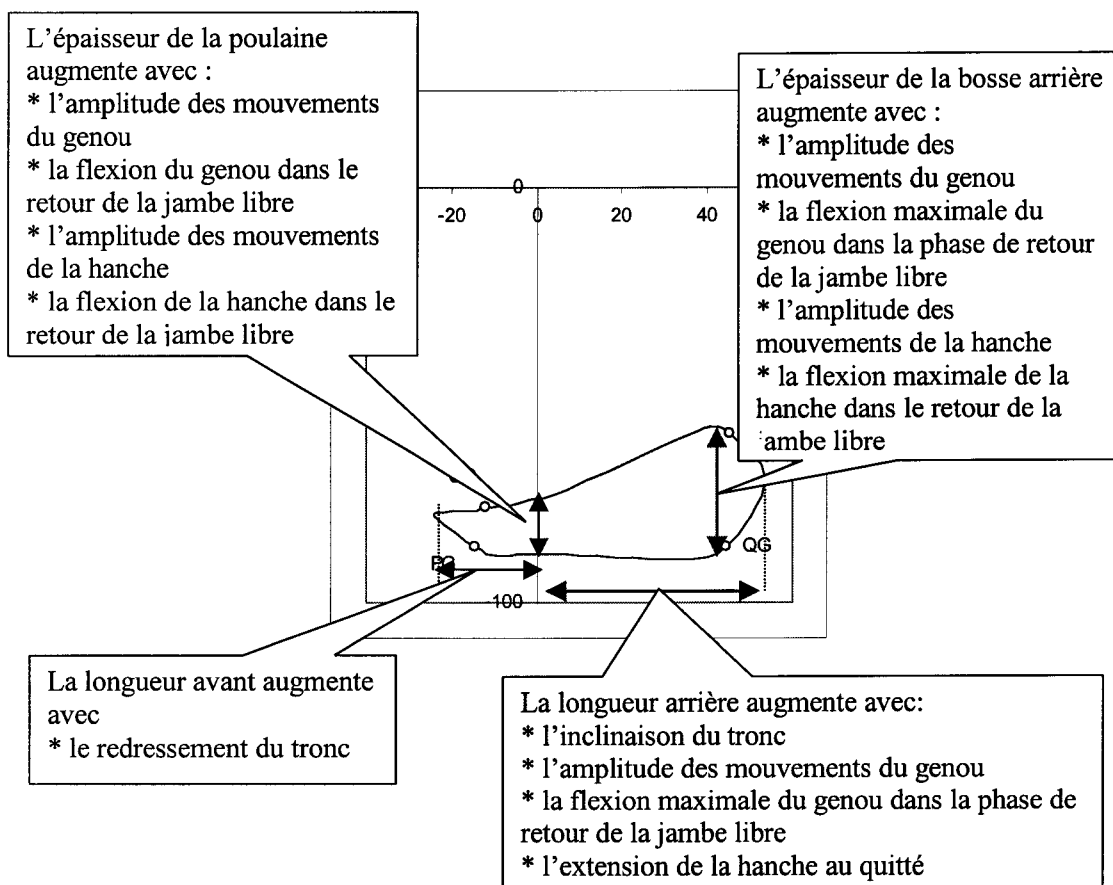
L'épaisseur de la poulaine augmente avec :
* l'amplitude des mouvements du genou
* la flexion du genou dans le retour de la jambe libre
* l'amplitude des mouvements de la hanche
* la flexion de la hanche dans le retour de la jambe libre

0

-20 0 20 40

L'épaisseur de la bosse arrière augmente avec :
* l'amplitude des mouvements du genou
* la flexion maximale du genou dans la phase de retour de la jambe libre
* l'amplitude des mouvements de la hanche
* la flexion maximale de la hanche dans le retour de la jambe libre

PG

QG

100

La longueur avant augmente avec
* le redressement du tronc

La longueur arrière augmente avec:
* l'inclinaison du tronc
* l'amplitude des mouvements du genou
* la flexion maximale du genou dans la phase de retour de la jambe libre
* l'extension de la hanche au quitté